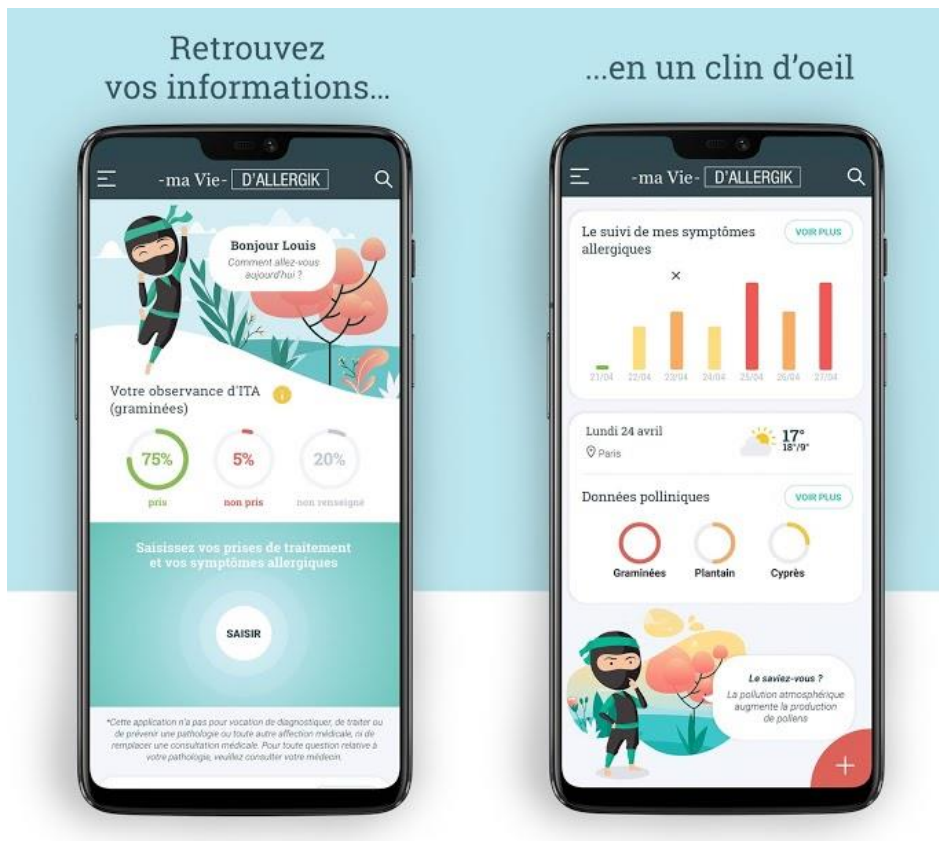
Retrouvez vos informations...

-ma Vie- D'ALLERGIK

Bonjour Louis
Comment allez-vous aujourd'hui ?

Votre observance d'ITA (graminées)

75%
pris

5%
non pris

20%
non renseigné

Saisissez vos prises de traitement et vos symptômes allergiques

SAISIR

*Cette application n'a pas pour vocation de diagnostiquer, de traiter ou de prévenir une pathologie ou toute autre affection médicale, ni de remplacer une consultation médicale. Pour toute question relative à votre pathologie, veuillez consulter votre médecin.

...en un clin d'oeil

-ma Vie- D'ALLERGIK

Le suivi de mes symptômes allergiques

VOIR PLUS

×

21/04 22/04 23/04 24/04 25/04 26/04 27/04

Lundi 24 avril
Paris

17°
18°/9°

Données polliniques

VOIR PLUS

Graminées
Plantain
Cyprès

Le saviez-vous ?
La pollution atmosphérique augmente la production de pollens

+